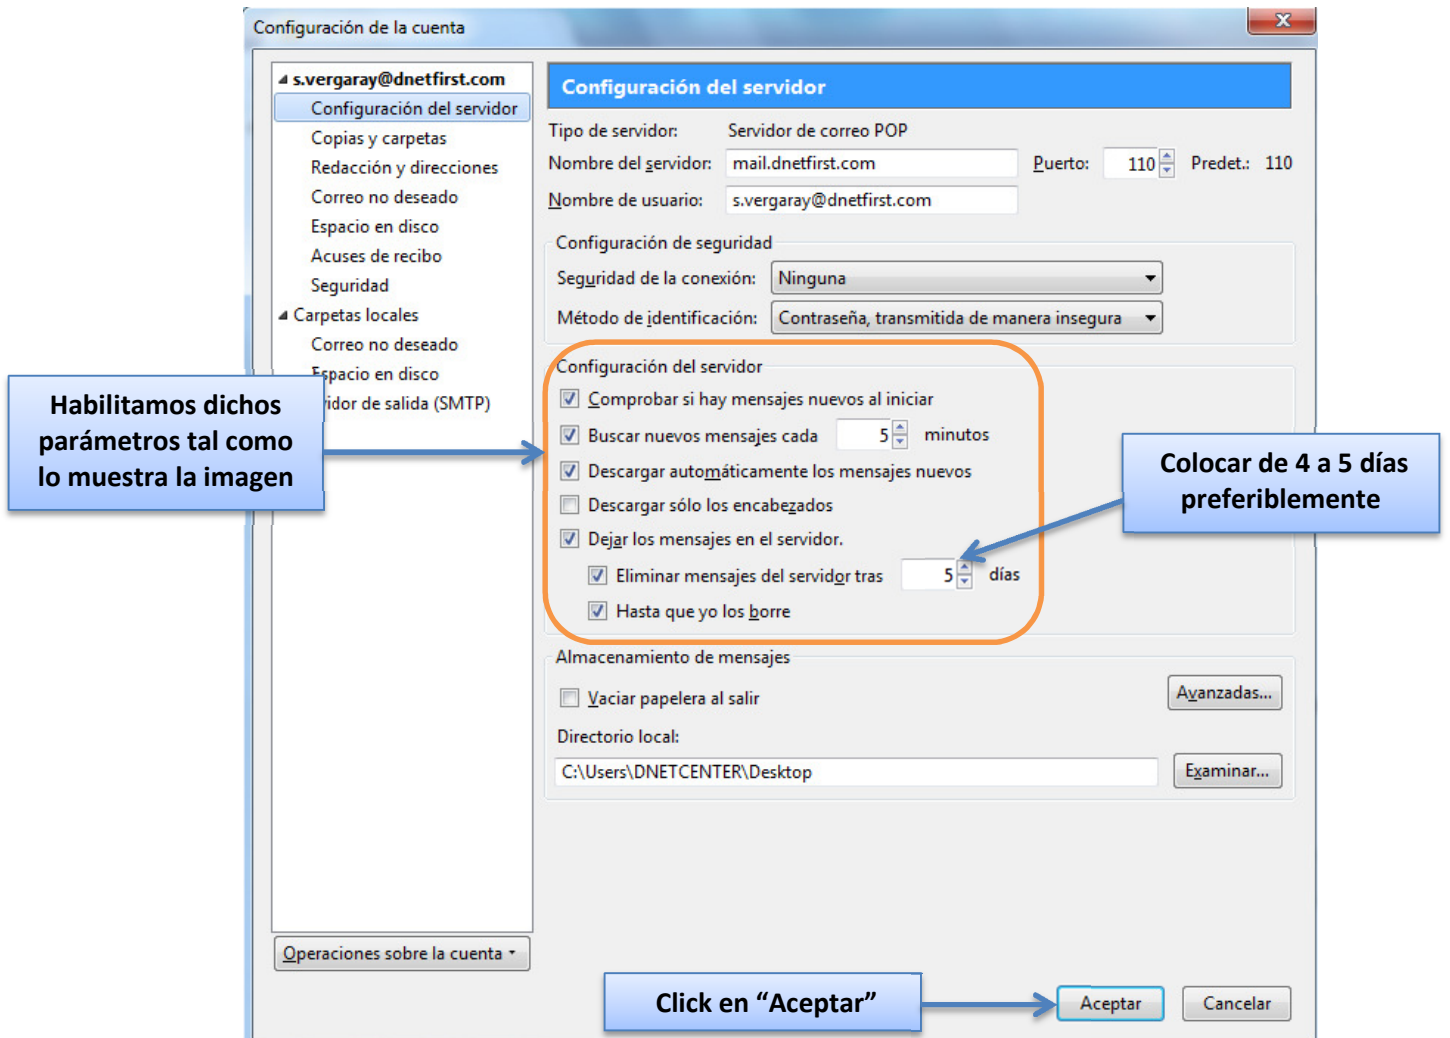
Configuración de la cuenta

s.vergaray@dnetfirst.com
Configuración del servidor
Copias y carpetas
Redacción y direcciones
Correo no deseado
Espacio en disco
Acuses de recibo
Seguridad
Carpetas locales
Correo no deseado
Espacio en disco
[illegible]idor de salida (SMTP)

Operaciones sobre la cuenta

Configuración del servidor
Tipo de servidor: Servidor de correo POP
Nombre del servidor: mail.dnetfirst.com
Puerto: 110 Predet.: 110
Nombre de usuario: s.vergaray@dnetfirst.com

Configuración de seguridad
Seguridad de la conexión: Ninguna
Método de identificación: Contraseña, transmitida de manera insegura

Configuración del servidor
Comprobar si hay mensajes nuevos al iniciar
Buscar nuevos mensajes cada 5 minutos
Descargar automáticamente los mensajes nuevos
Descargar sólo los encabezados
Dejar los mensajes en el servidor.
Eliminar mensajes del servidor tras 5 días
Hasta que yo los borre

Almacenamiento de mensajes
Vaciar papelera al salir
Avanzadas...
Directorio local:
C:\Users\DNETCENTER\Desktop
Examinar...

Habilitamos dichos parámetros tal como lo muestra la imagen

Colocar de 4 a 5 días preferiblemente

Click en "Aceptar"

Aceptar
Cancelar